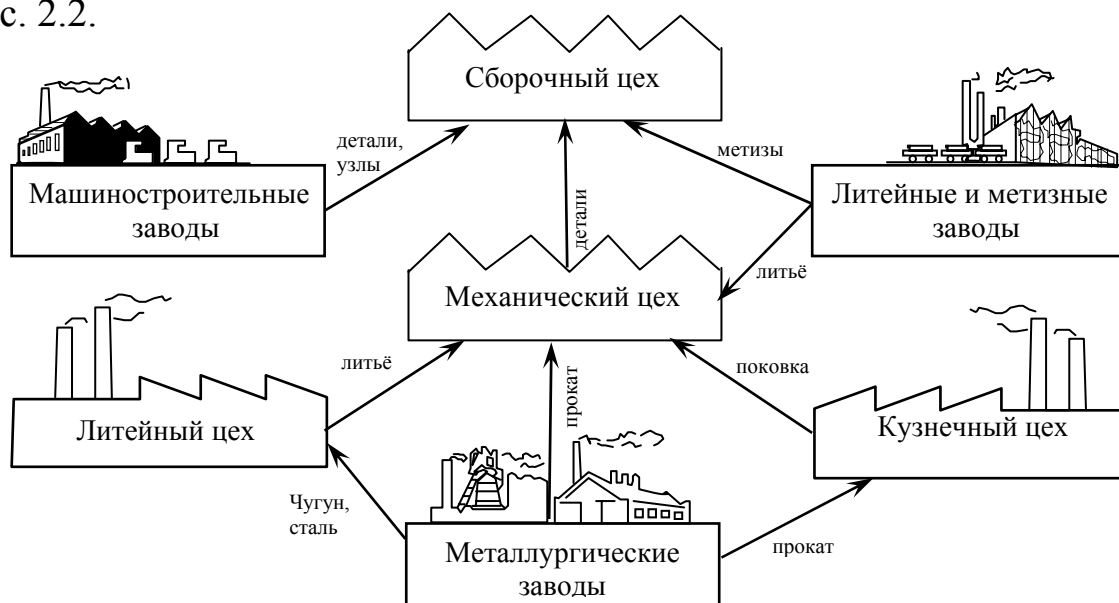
с. 2.2.

Сборочный цех

детали, узлы

метизы

Машиностроительные заводы

детали

Литейные и метизные заводы

литьё

Механический цех

литьё

поковка

прокат

Литейный цех

Кузнечный цех

Чугун, сталь

Металлургические заводы

прокат